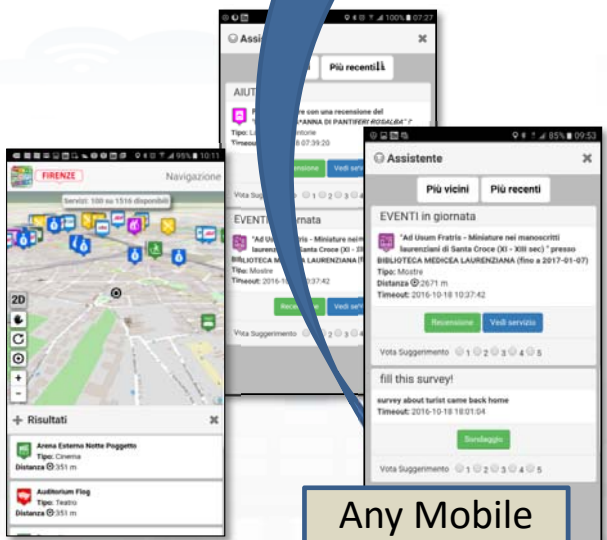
FIRENZE

Navigazione

Servizi: 100 su 1516 disponibili

2D

+

-

Risultati

Arena Esterna Notte Poggetto
Tipo: Cinema
Distanza 351 m

Auditorium Flog
Tipo: Teatro
Distanza 351 m

Assi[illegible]

Più recenti

AIUT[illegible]

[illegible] con una recensione del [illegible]ANNA DI PANTIFERI ROSALBA" ?
Tipo: L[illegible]ntore
Timeout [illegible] 07:39:20

Recensione

Vedi servi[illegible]

Vota Suggeri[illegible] 1 2 3 4

EVENTI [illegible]ornata

"Ad Usum Fr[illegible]is - Miniature nei m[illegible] laurenzi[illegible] di Santa Croce (XI - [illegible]
BIBLIOTECA ME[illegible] LAURENZIANA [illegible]
Tipo: Mostre
Timeout: 2016-10-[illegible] 10:37:42

Recensione

Vedi servi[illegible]

Vota Suggerimento 1 2 3 4

100% 07:27

85% 09:53

Assistente

Più vicini

Più recenti

EVENTI in giornata

"Ad Usum Fratris - Miniature nei manoscritti laurenziani di Santa Croce (XI - XIII sec) " presso BIBLIOTECA MEDICEA LAURENZIANA (fino a 2017-01-07)
Tipo: Mostre
Distanza 2671 m
Timeout: 2016-10-18 10:37:42

Recensione

Vedi servizio

Vota Suggerimento 1 2 3 4 5

fill this survey!

survey about turist came back home
Timeout: 2016-10-18 18:01:04

Sondaggio

Vota Suggerimento 1 2 3 4 5

Any Mobile